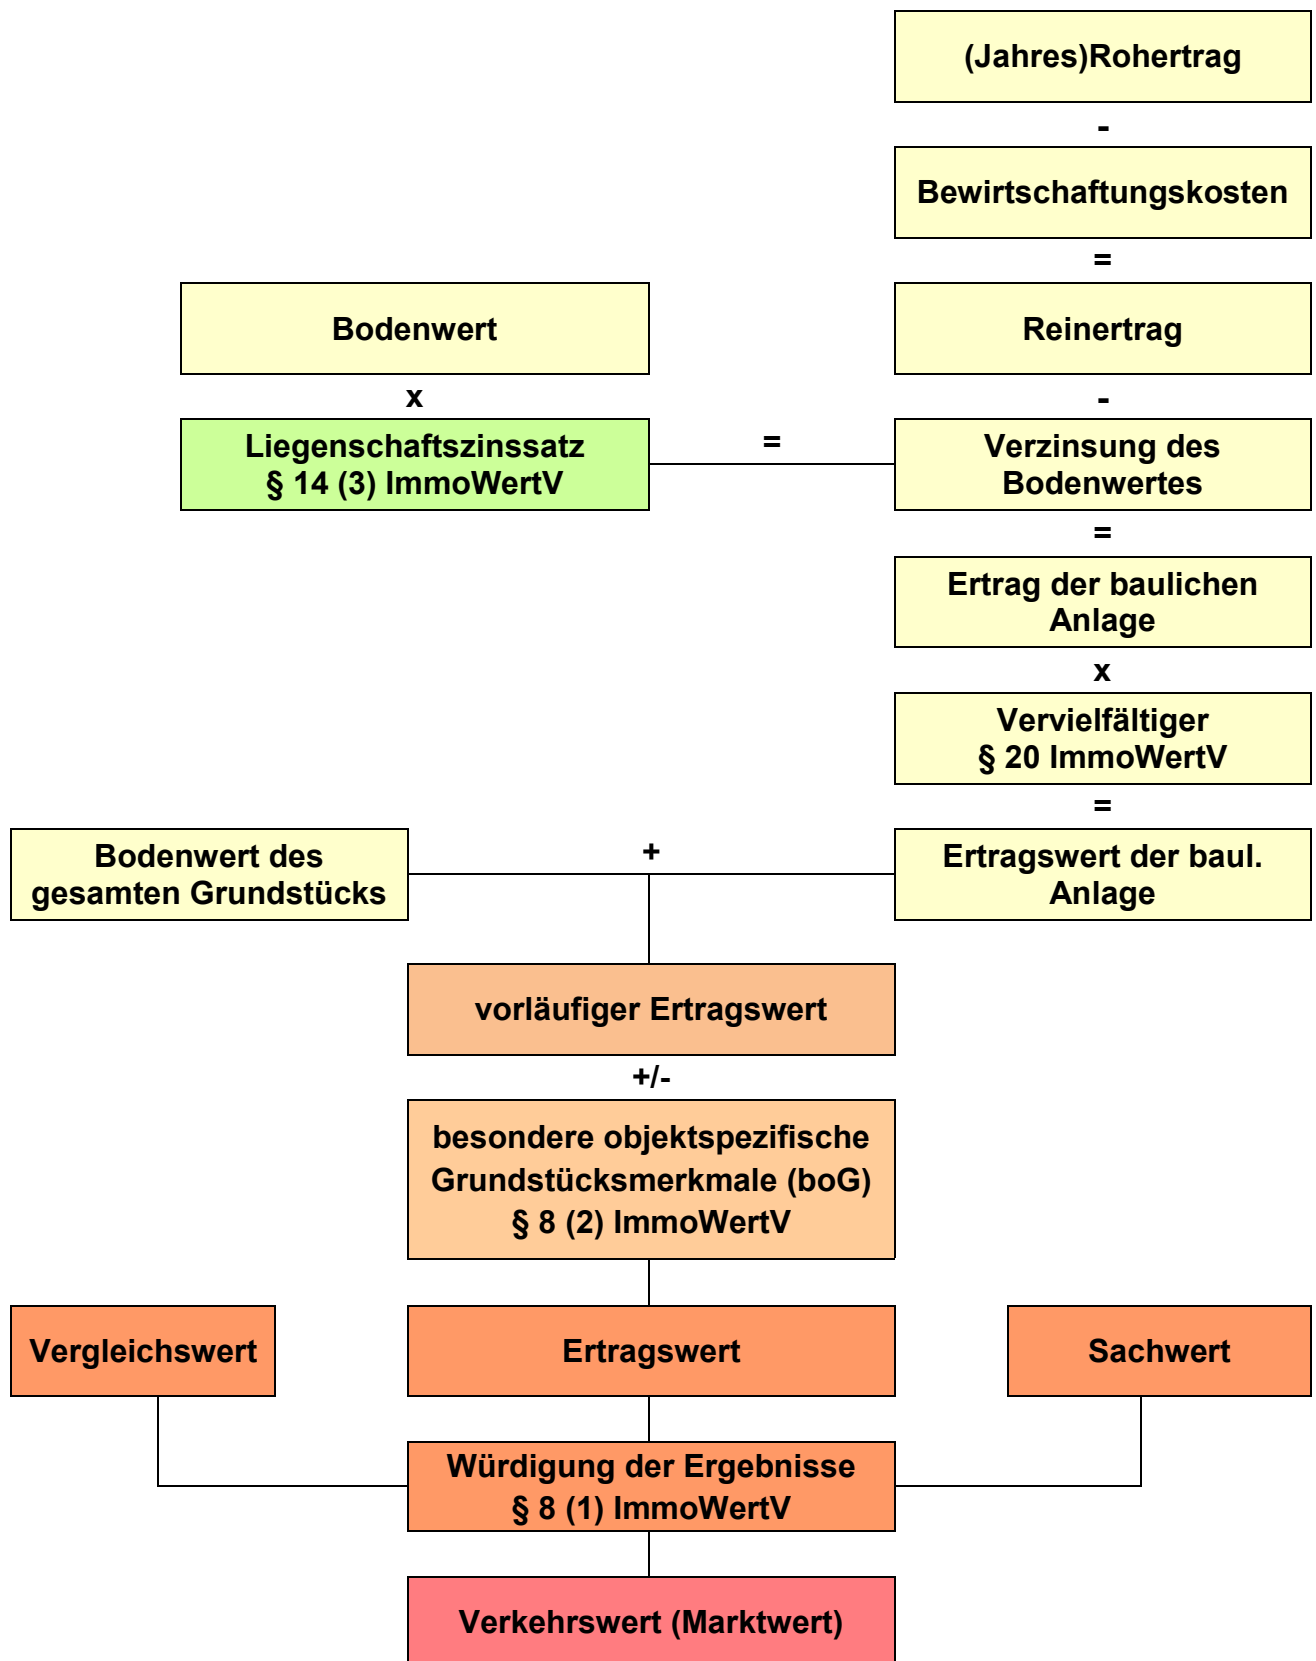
(Jahres)Rohertrag

-

Bewirtschaftungskosten

=

Bodenwert

Reinertrag

x

-

Liegenschaftszinssatz
§ 14 (3) ImmoWertV

=

Verzinsung des Bodenwertes

=

Ertrag der baulichen Anlage

x

Vervielfältiger
§ 20 ImmoWertV

=

Bodenwert des gesamten Grundstücks

+

Ertragswert der baul. Anlage

vorläufiger Ertragswert

+/-

besondere objektspezifische Grundstücksmerkmale (boG)
§ 8 (2) ImmoWertV

Vergleichswert

Ertragswert

Sachwert

Würdigung der Ergebnisse
§ 8 (1) ImmoWertV

Verkehrswert (Marktwert)